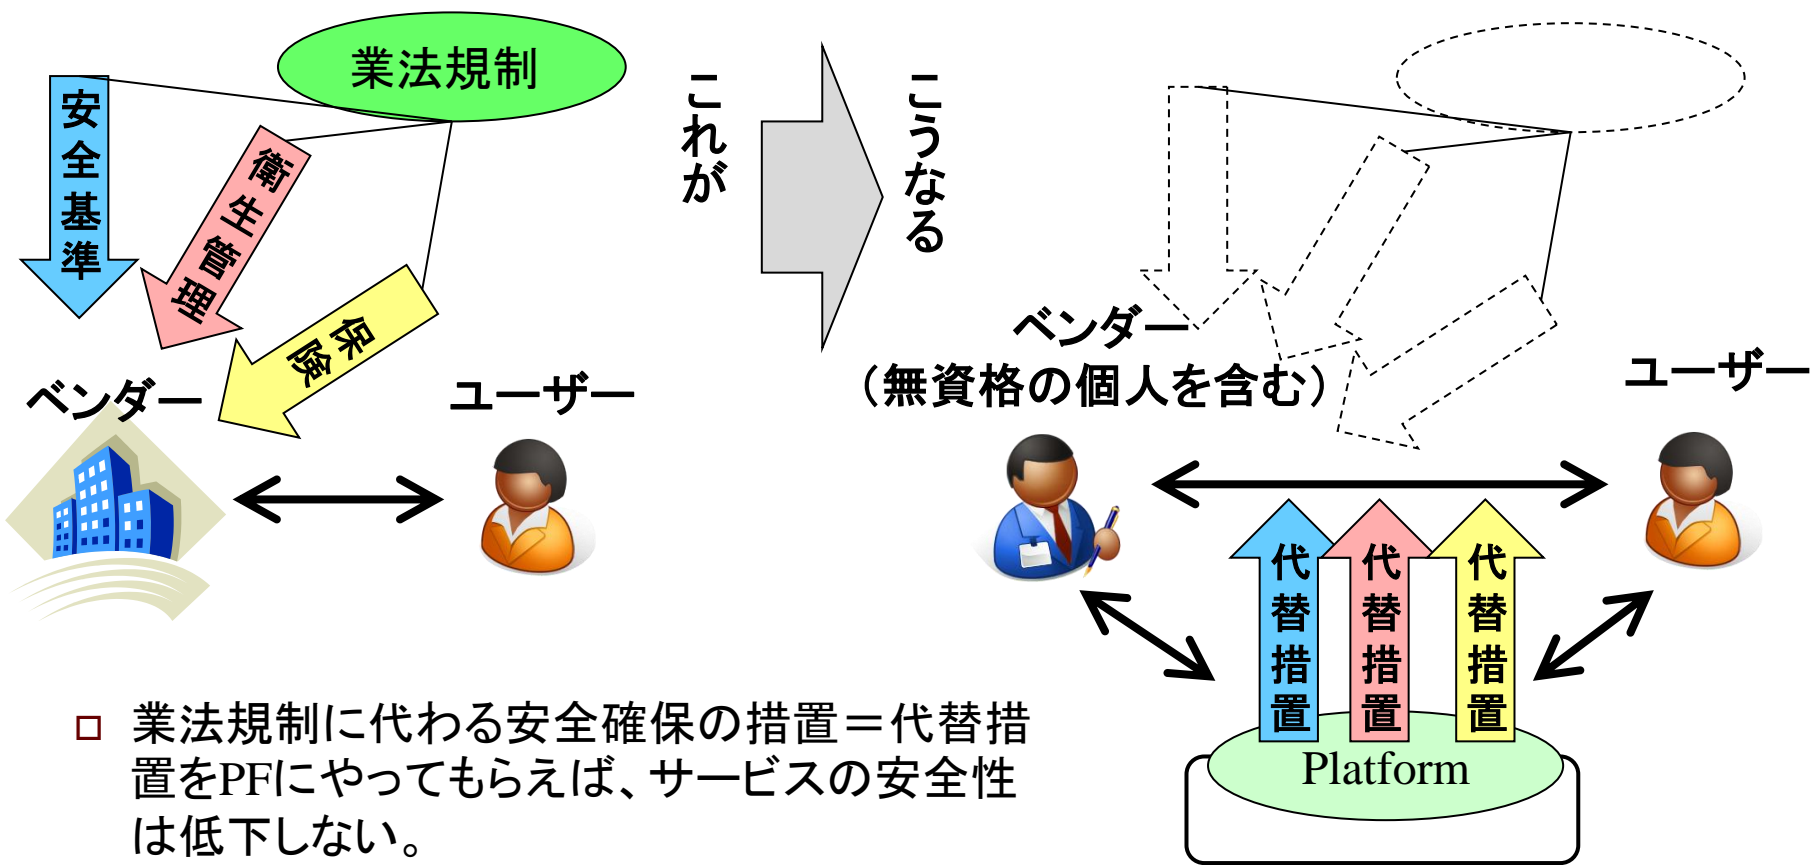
業法規制

安全基準

衛生管理

保険

ベンダー

ユーザー

これが

こうなる

ベンダー
（無資格の個人を含む）

ユーザー

代替措置

代替措置

代替措置

Platform

□ 業法規制に代わる安全確保の措置＝代替措置をPFにやってもらえば、サービスの安全性は低下しない。